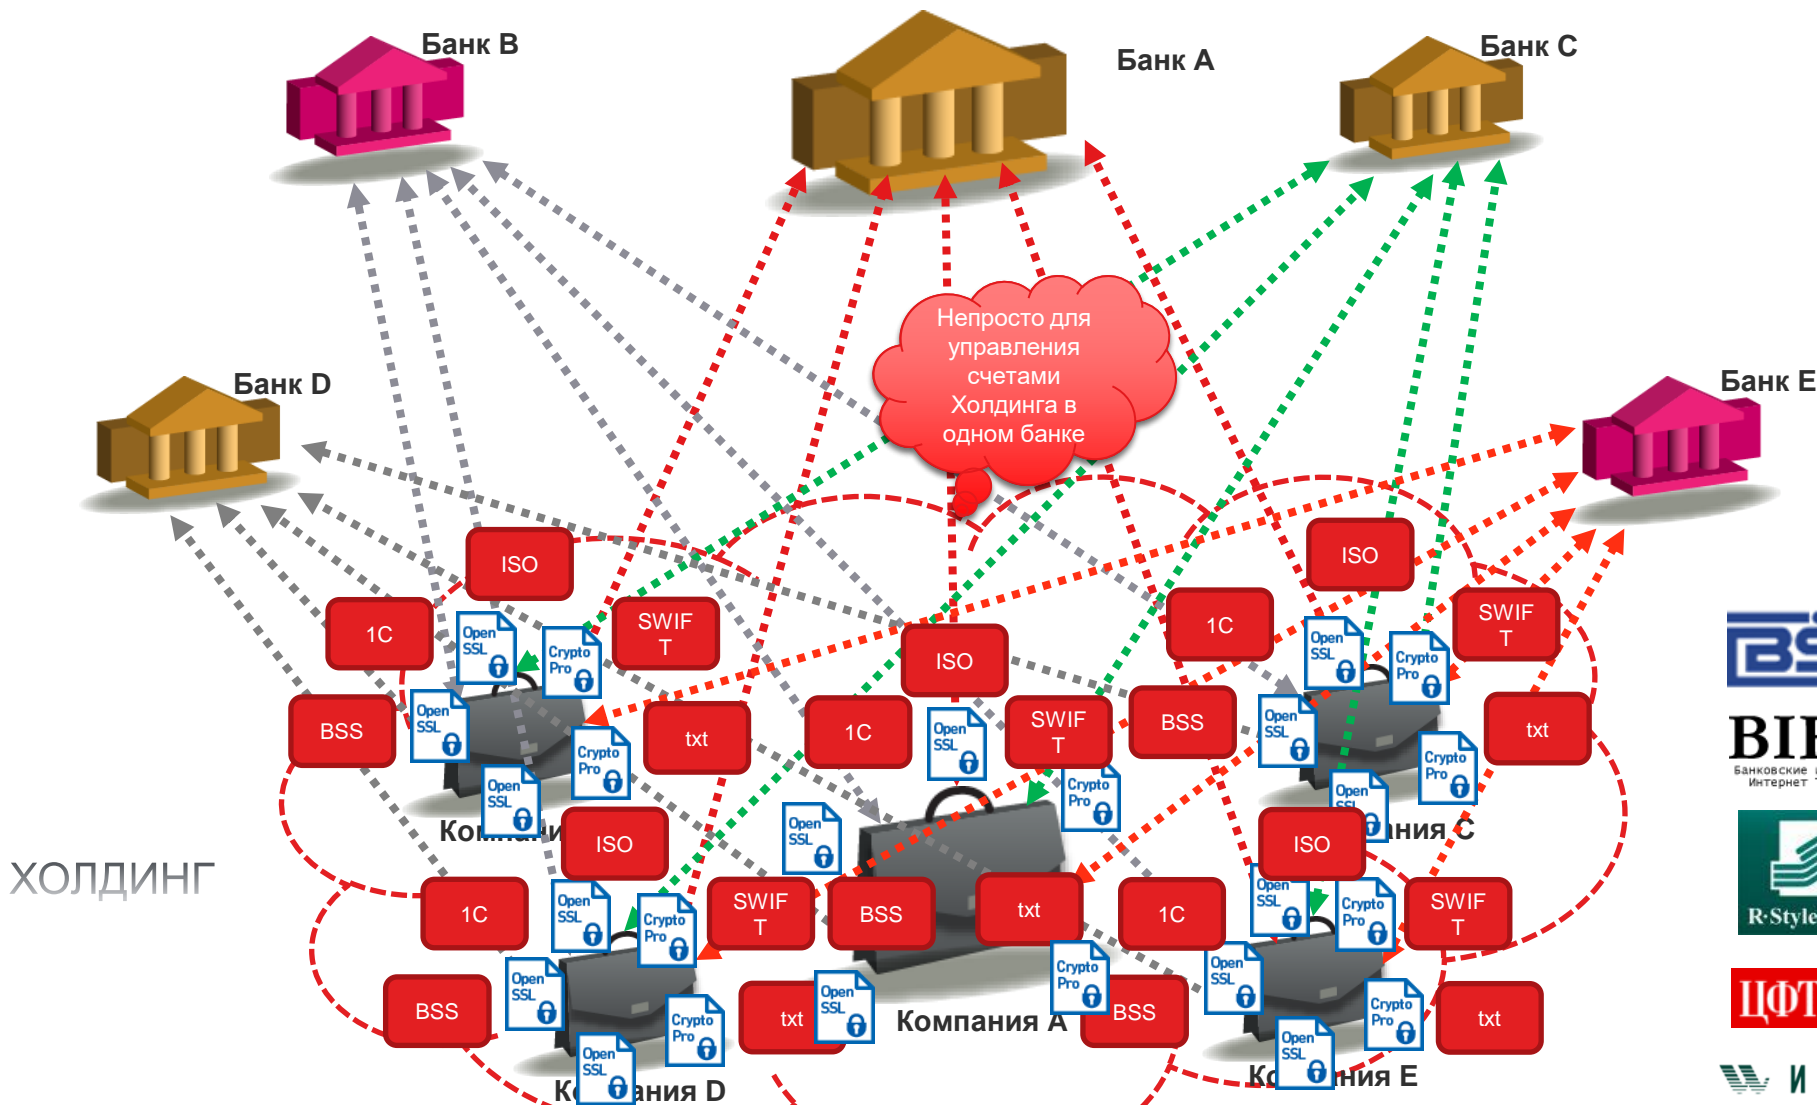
Банк B

Банк A

Банк C

Банк D

Банк E

Непросто для управления счетами Холдинга в одном банке

ISO

1C

Open SSL

Crypto Pro

SWIF T

BSS

Open SSL

Crypto Pro

txt

Open SSL

Компа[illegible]

ISO

1C

Open SSL

Crypto Pro

SWIF T

BSS

Open SSL

Crypto Pro

Open SSL

Ко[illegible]ания D

ISO

1C

Open SSL

SWIF T

Crypto Pro

Open SSL

BSS

txt

Crypto Pro

txt

Open SSL

Компания A

BSS

ISO

1C

Open SSL

Crypto Pro

SWIF T

BSS

Open SSL

Crypto Pro

txt

Open SSL

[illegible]ания C

ISO

1C

Open SSL

Crypto Pro

SWIF T

Open SSL

Crypto Pro

txt

Open SSL

Ко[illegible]ния E

ХОЛДИНГ

BS

BI

Банковские Интернет

R·Style

ЦФТ

И